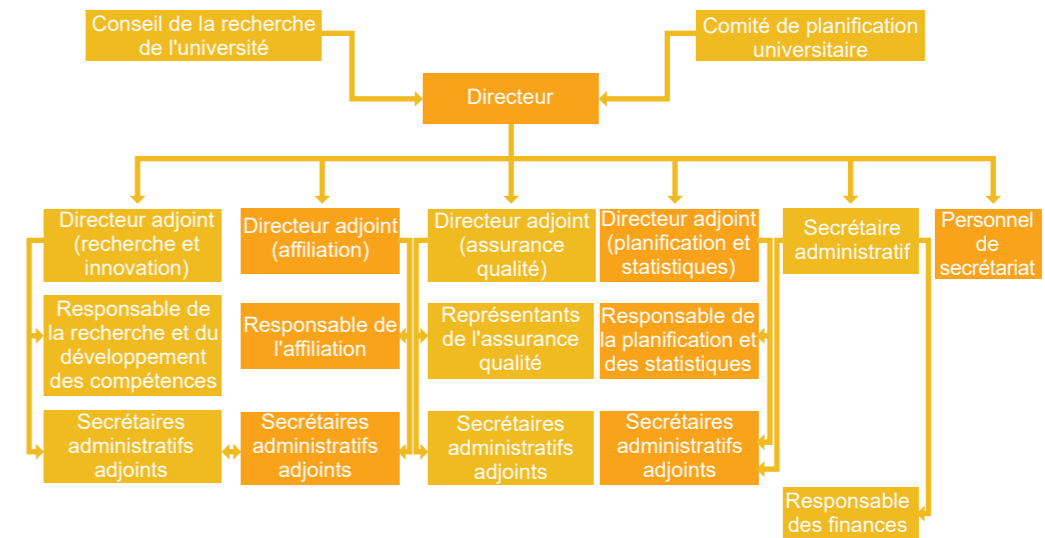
Conseil de la recherche de l'université

Comité de planification universitaire

Directeur

Directeur adjoint (recherche et innovation)

Directeur adjoint (affiliation)

Directeur adjoint (assurance qualité)

Directeur adjoint (planification et statistiques)

Secrétaire administratif

Personnel de secrétariat

Responsable de la recherche et du développement des compétences

Responsable de l'affiliation

Représentants de l'assurance qualité

Responsable de la planification et des statistiques

Secrétaires administratifs adjoints

Secrétaires administratifs adjoints

Secrétaires administratifs adjoints

Secrétaires administratifs adjoints

Responsable des finances